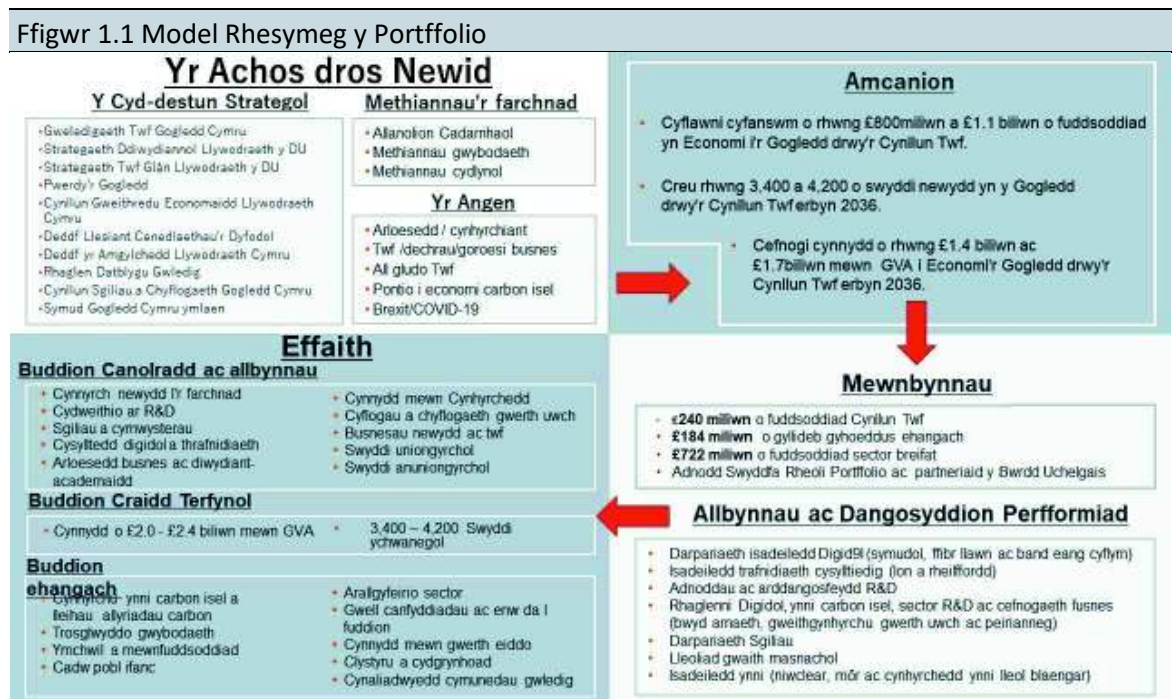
Ffigwr 1.1 Model Rhesymeg y Portffolio

Yr Achos dros Newid

Y Cyd-destun Strategol

- Gweledigaeth Twf Gogledd Cymru
- Strategaeth Ddiwydiannol Llywodraeth y DU
- Strategaeth Twf Glân Llywodraeth y DU
- Pwerdy'r Gogledd
- Cynllun Gweithredu Economaidd Llywodraeth Cymru
- Deddf Llesiant Cenedlaethau'r Dyfodol
- Deddf yr Amgylchedd Llywodraeth Cymru
- Rhaglen Datblygu Gwledig
- Cynllun Sgiliau a Chyflogaeth Gogledd Cymru
- Symud Gogledd Cymru ymlaen

Methiannau'r farchnad

- Allanolion Cadarnhaol
- Methiannau gwybodaeth
- Methiannau cydlynol

Yr Angen

- Arloesedd / cynhyrchiant
- Twf /dechrau/goroesi busnes
- Ail gludo Twf
- Pontio i economi carbon isel
- Brexit/COVID-19

Amcanion

- Cyflawni cyfanswm o rhwng £800miliwn a £1.1 biliwn o fuddsoddiad yn Economi i'r Gogledd drwy'r Cynllun Twf.
- Creu rhwng 3,400 a 4,200 o swyddi newydd yn y Gogledd drwy'r Cynllun Twf erbyn 2036.
- Cefnogi cynnydd o rhwng £1.4 biliwn ac £1.7biliwn mewn GVA i Economi'r Gogledd drwy'r Cynllun Twf erbyn 2036.

Effaith

Buddion Canolradd ac allbynnau

- Cynnyrch newydd i'r farchnad
- Cydweithio ar R&D
- Sgiliau a cymwysterau
- Cysylltedd digidol a thrafnidiaeth
- Arloesedd busnes ac diwydiant-academaidd
- Cynnydd mewn Cynhyrchedd
- Cyflogau a chyflogaeth gwerth uwch
- Busnesau newydd ac twf
- Swyddi uniongyrchol
- Swyddi anuniongyrchol

Buddion Craidd Terfynol

- Cynnydd o £2.0 - £2.4 biliwn mewn GVA
- 3,400 – 4,200 Swyddi ychwanegol

Buddion ehangach

- Cynhyrchu ynni carbon isel a lleihau allyriadau carbon
- Trosglwyddo gwybodaeth
- Ymchwil a mewnfuddsoddiad
- Cadw pobl ifanc
- Arallgyfeirio sector
- Gwell canfyddiadau ac enw da i fuddion
- Cynnydd mewn gwerth eiddo
- Clystyru a cydgrynhoad
- Cynaliadwyedd cymunedau gwledig

Mewnbynnau

- £240 miliwn o fuddsoddiad Cynllun Twf
- £184 miliwn o gyllideb gyhoeddus ehangach
- £722 miliwn o fuddsoddiad sector breifat
- Adnodd Swyddfa Rheoli Portffolio ac partneriaid y Bwrdd Uchelgais

Allbynnau ac Dangosyddion Perfformiad

- Darpariaeth isadeiledd Digid9l (symudol, ffibr llawn ac band eang cyflym)
- Isadeiledd trafnidiaeth cysylltiedig (lon a rheilffordd)
- Adnoddau ac arddangosfeydd R&D
- Rhaglenni Digidol, ynni carbon isel, sector R&D ac cefnogaeth fusnes (bwyd amaeth, gweithgynhyrchu gwerth uwch ac peirianneg)
- Darpariaeth Sgiliau
- Lleoliad gwaith masnachol
- Isadeiledd ynni (niwclear, môr ac cynhyrchedd ynni lleol blaengar)